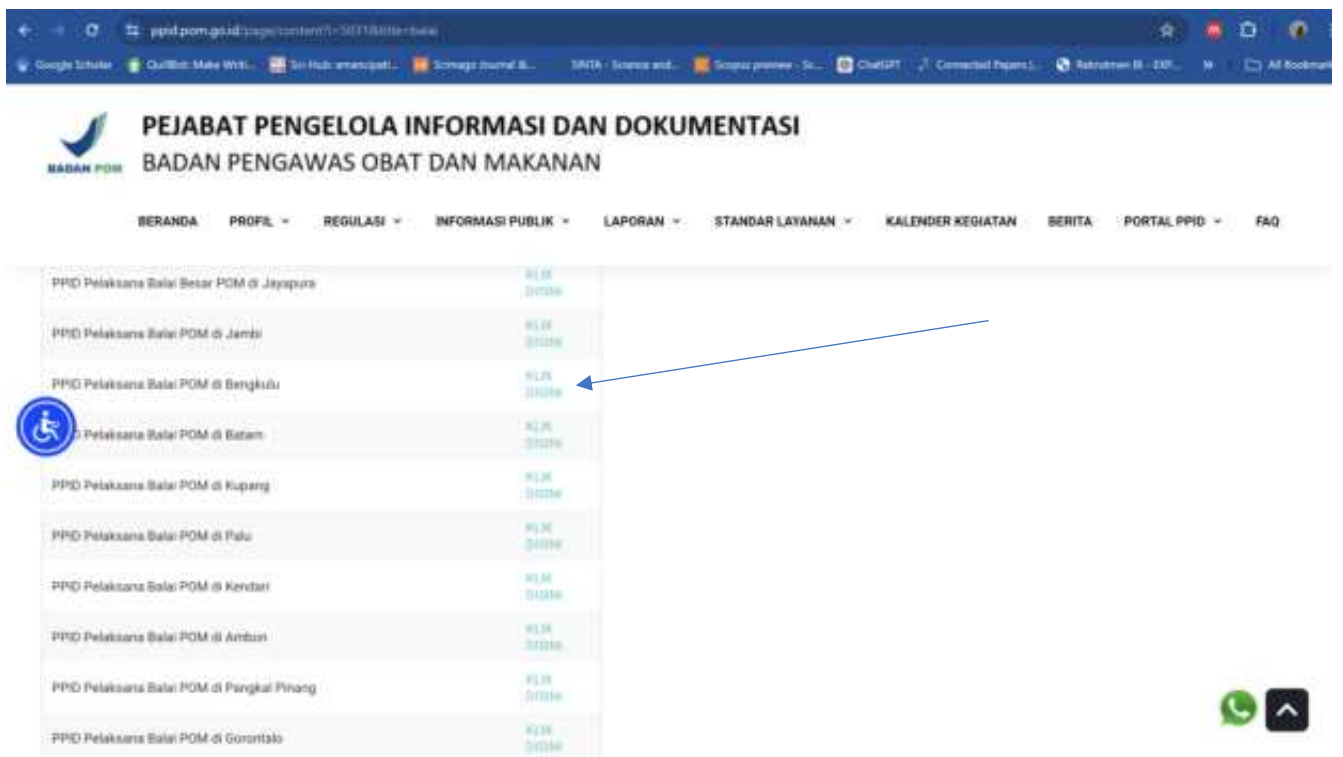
ppid.pom.go.id/page/content?i=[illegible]

Google Scholar  QuillBot: Make Writi...  Sci-Hub: emancipati...  Scimago Journal &...  SINTA - Science and...  Scopus preview - Sc...  ChatGPT  Connected Papers |...  Rekrutmen III - EXP...  All Bookmarks

BADAN POM

PEJABAT PENGELOLA INFORMASI DAN DOKUMENTASI
BADAN PENGAWAS OBAT DAN MAKANAN

BERANDA  PROFIL  REGULASI  INFORMASI PUBLIK  LAPORAN  STANDAR LAYANAN  KALENDER KEGIATAN  BERITA  PORTAL PPID  FAQ

| | |
|---|---|
| PPID Pelaksana Balai Besar POM di Jayapura | KLIK DISINI |
| PPID Pelaksana Balai POM di Jambi | KLIK DISINI |
| PPID Pelaksana Balai POM di Bengkulu | KLIK DISINI |
| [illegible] Pelaksana Balai POM di Batam | KLIK DISINI |
| PPID Pelaksana Balai POM di Kupang | KLIK DISINI |
| PPID Pelaksana Balai POM di Palu | KLIK DISINI |
| PPID Pelaksana Balai POM di Kendari | KLIK DISINI |
| PPID Pelaksana Balai POM di Ambon | KLIK DISINI |
| PPID Pelaksana Balai POM di Pangkal Pinang | KLIK DISINI |
| PPID Pelaksana Balai POM di Gorontalo | KLIK DISINI |